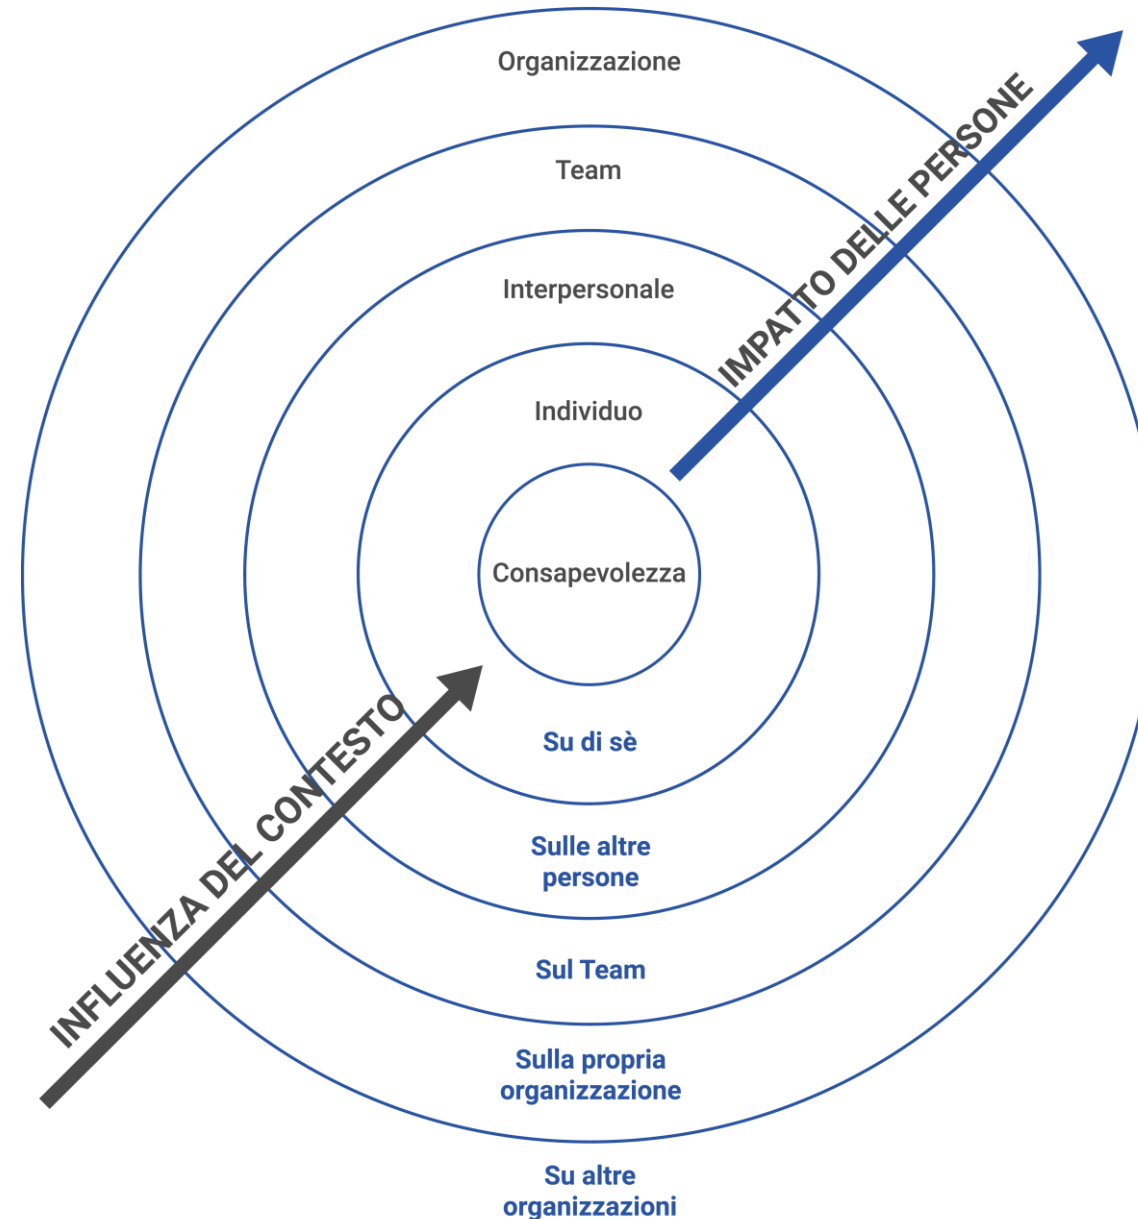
Organizzazione

Team

Interpersonale

Individuo

Consapevolezza

IMPATTO DELLE PERSONE

INFLUENZA DEL CONTESTO

Su di sè

Sulle altre persone

Sul Team

Sulla propria organizzazione

Su altre organizzazioni